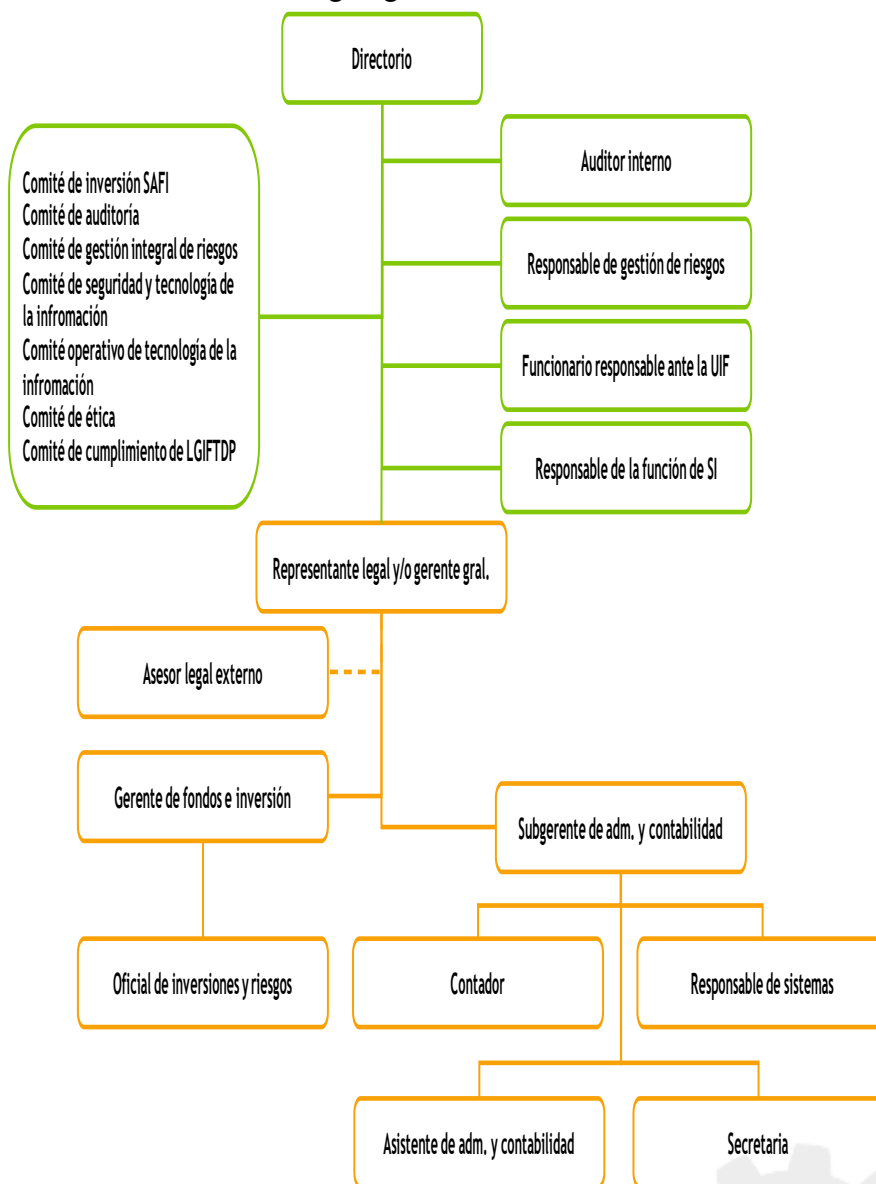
Directorio

Comité de inversión SAFI
Comité de auditoría
Comité de gestión integral de riesgos
Comité de seguridad y tecnología de la infromación
Comité operativo de tecnología de la infromación
Comité de ética
Comité de cumplimiento de LGIFTDP

Auditor interno

Responsable de gestión de riesgos

Funcionario responsable ante la UIF

Responsable de la función de SI

Representante legal y/o gerente gral.

Asesor legal externo

Gerente de fondos e inversión

Subgerente de adm. y contabilidad

Oficial de inversiones y riesgos

Contador

Responsable de sistemas

Asistente de adm. y contabilidad

Secretaria